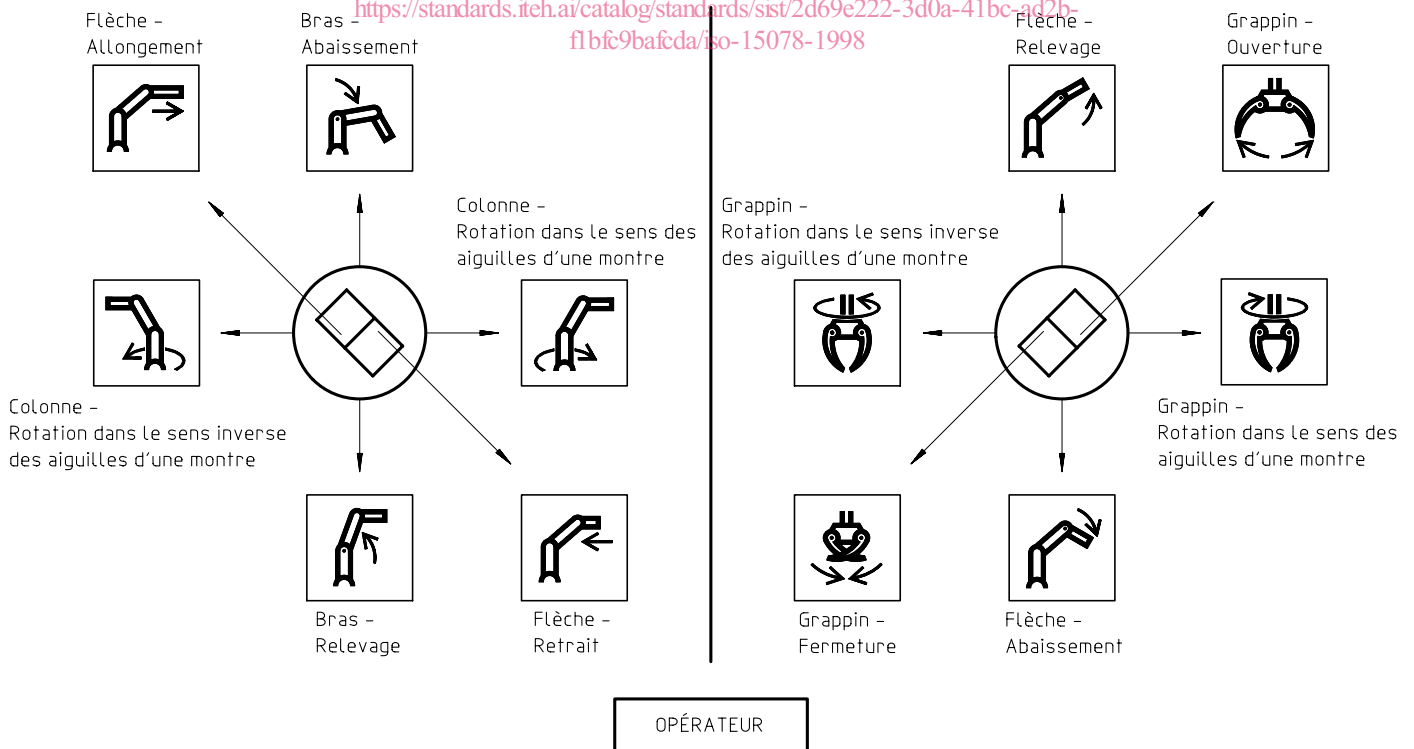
https://standards.iteh.ai/catalog/standards/sist/2d69e222-3d0a-41bc-ad2b-f1bfc9bafcda/iso-15078-1998

Flèche – Allongement

Bras – Abaissement

Flèche – Relevage

Grappin – Ouverture

Colonne – Rotation dans le sens des aiguilles d'une montre

Grappin – Rotation dans le sens inverse des aiguilles d'une montre

Colonne – Rotation dans le sens inverse des aiguilles d'une montre

Grappin – Rotation dans le sens des aiguilles d'une montre

Bras – Relevage

Flèche – Retrait

Grappin – Fermeture

Flèche – Abaissement

OPÉRATEUR